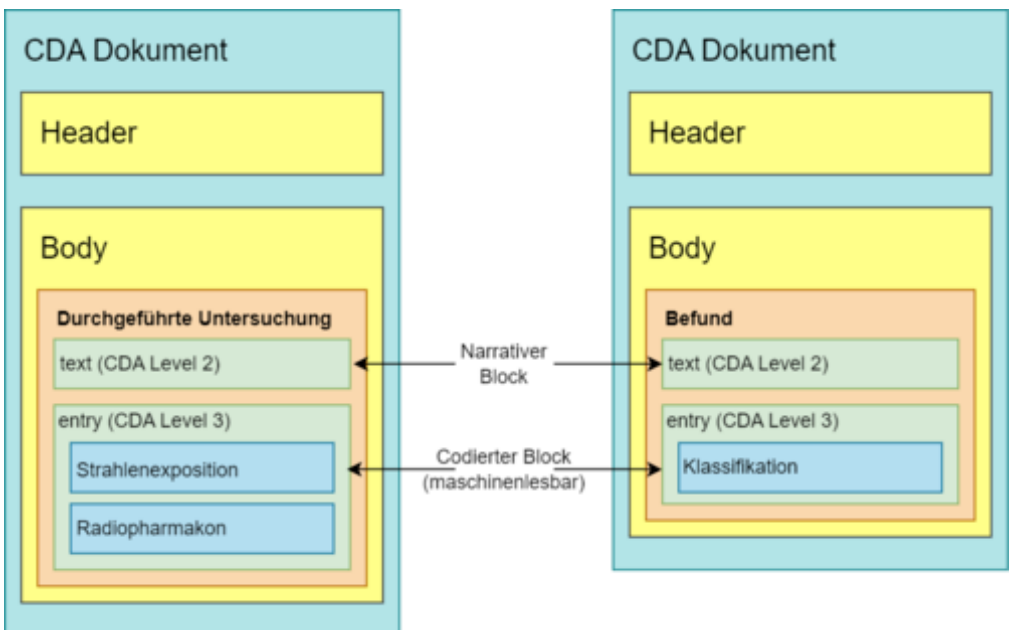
CDA Dokument

Header

Body

Durchgeführte Untersuchung

text (CDA Level 2)

entry (CDA Level 3)

Strahlenexposition

Radiopharmakon

Narrativer Block

Codierter Block (maschinenlesbar)

CDA Dokument

Header

Body

Befund

text (CDA Level 2)

entry (CDA Level 3)

Klassifikation